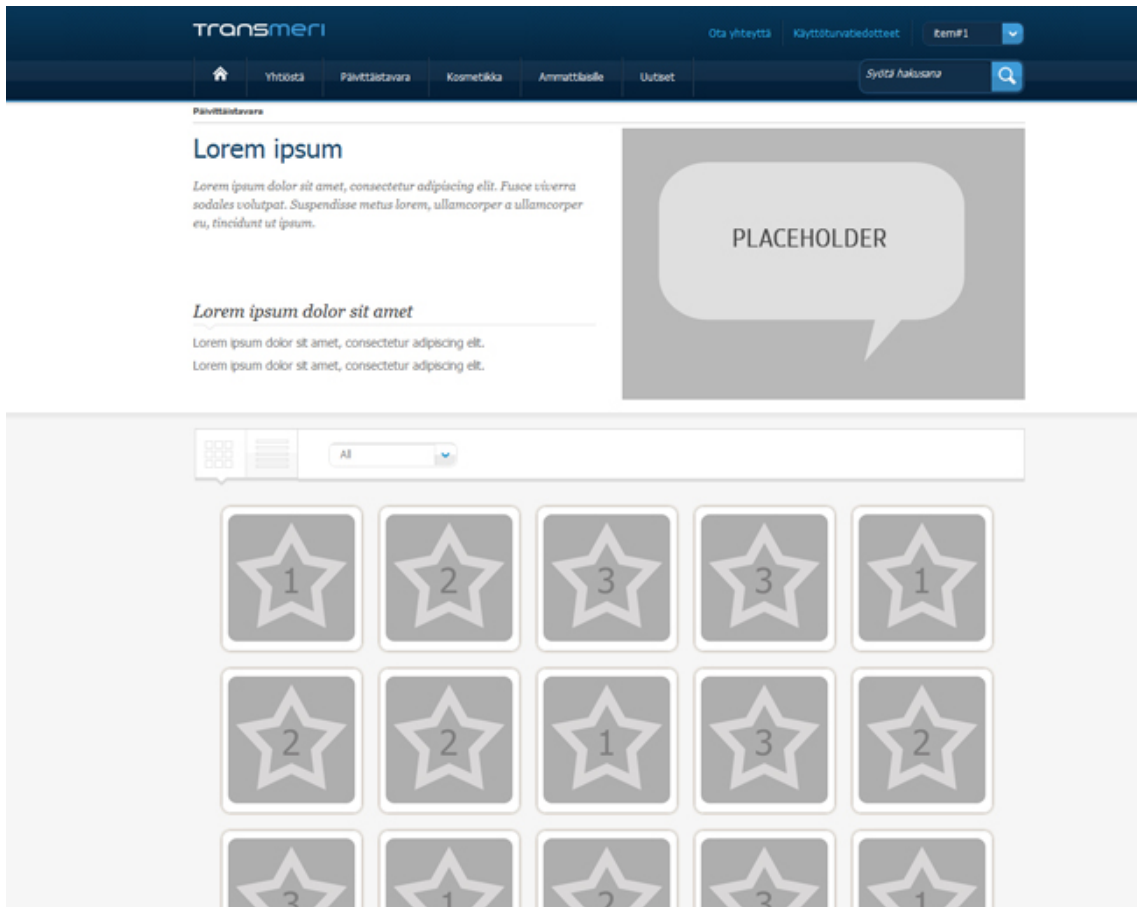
Transmeri

Ota yhteyttä Käyttöturvatiedotteet item#1

Yhtiöstä Päivittäistavara Kosmetiikka Ammattilaisille Uutiset

Syötä hakusana

Päivittäistavara

Lorem ipsum

Lorem ipsum dolor sit amet, consectetur adipiscing elit. Fusce viverra sodales volutpat. Suspendisse metus lorem, ullamcorper a ullamcorper eu, tincidunt ut ipsum.

PLACEHOLDER

Lorem ipsum dolor sit amet

Lorem ipsum dolor sit amet, consectetur adipiscing elit.
Lorem ipsum dolor sit amet, consectetur adipiscing elit.

All

1 2 3 3 1

2 2 1 3 2

3 1 2 3 1